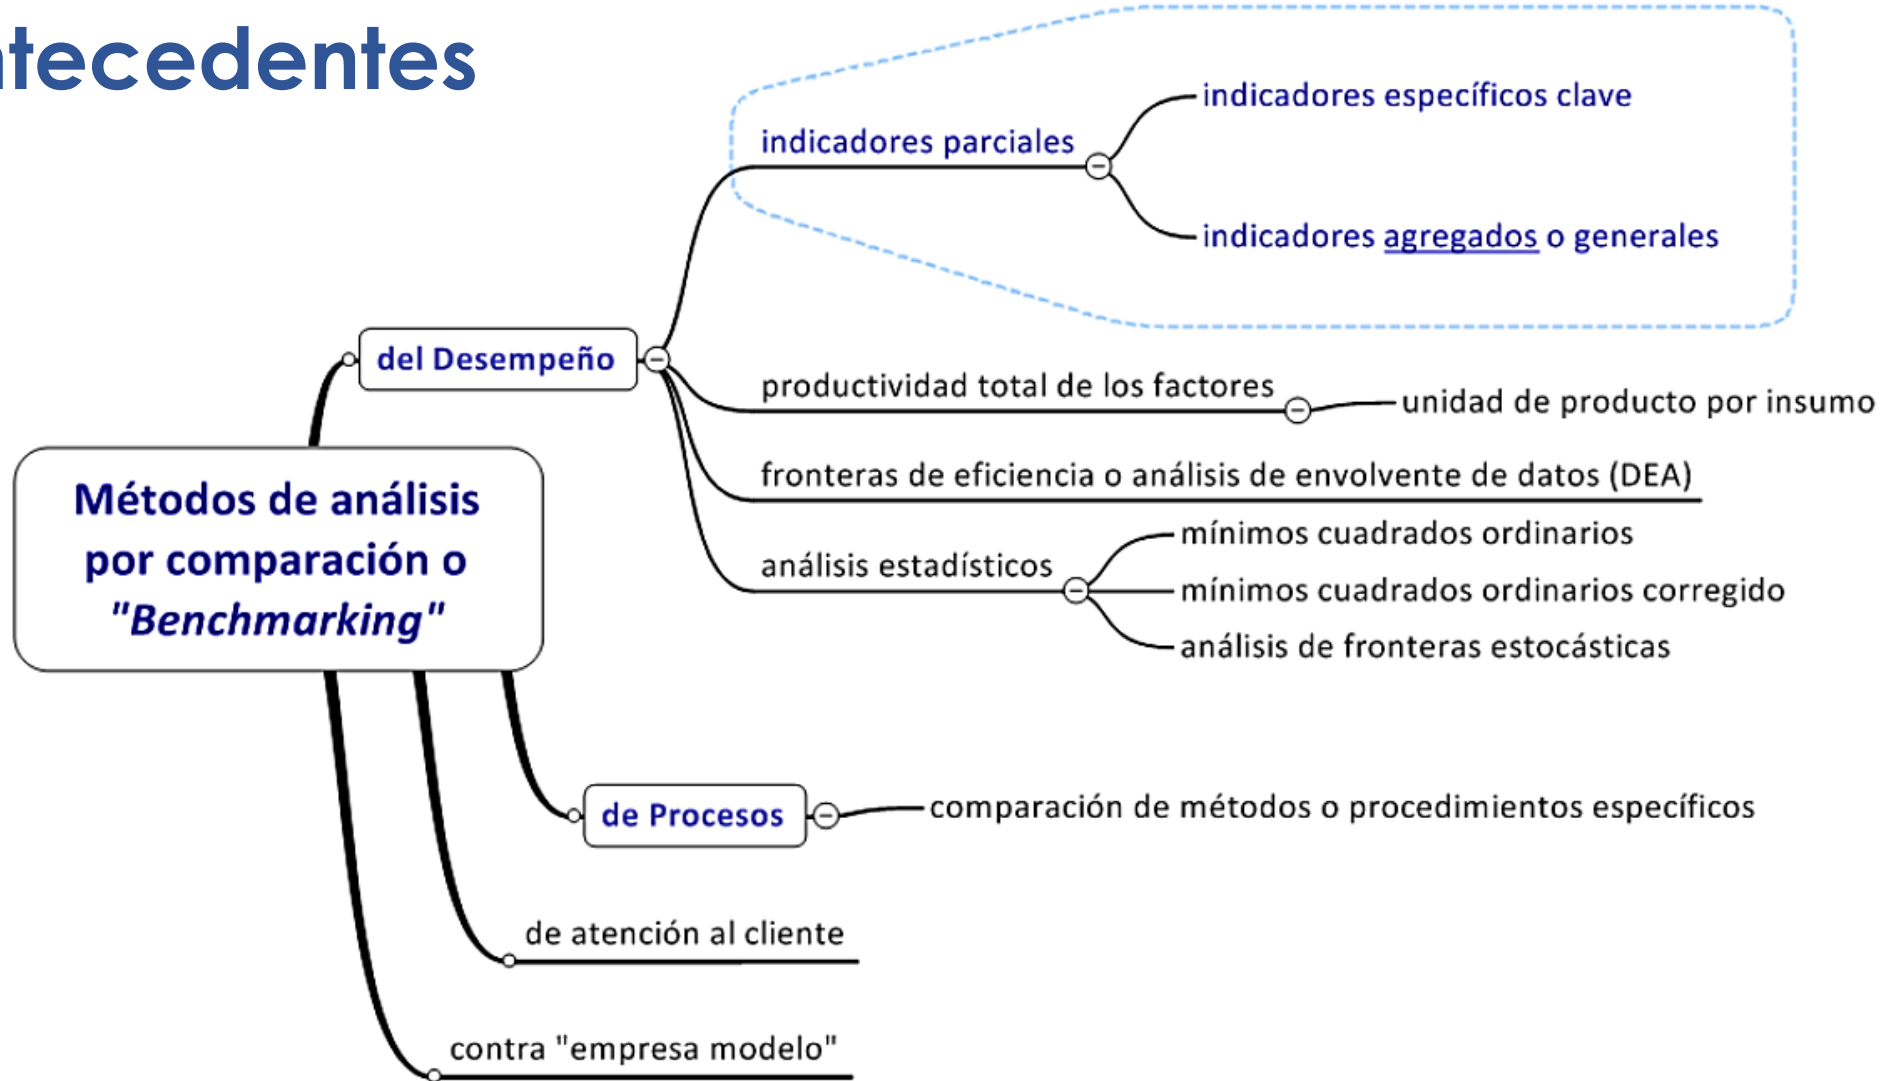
tecedentes

Métodos de análisis por comparación o "Benchmarking"

del Desempeño

indicadores parciales

indicadores específicos clave

indicadores agregados o generales

productividad total de los factores

unidad de producto por insumo

fronteras de eficiencia o análisis de envolvente de datos (DEA)

análisis estadísticos

mínimos cuadrados ordinarios

mínimos cuadrados ordinarios corregido

análisis de fronteras estocásticas

de Procesos

comparación de métodos o procedimientos específicos

de atención al cliente

contra "empresa modelo"